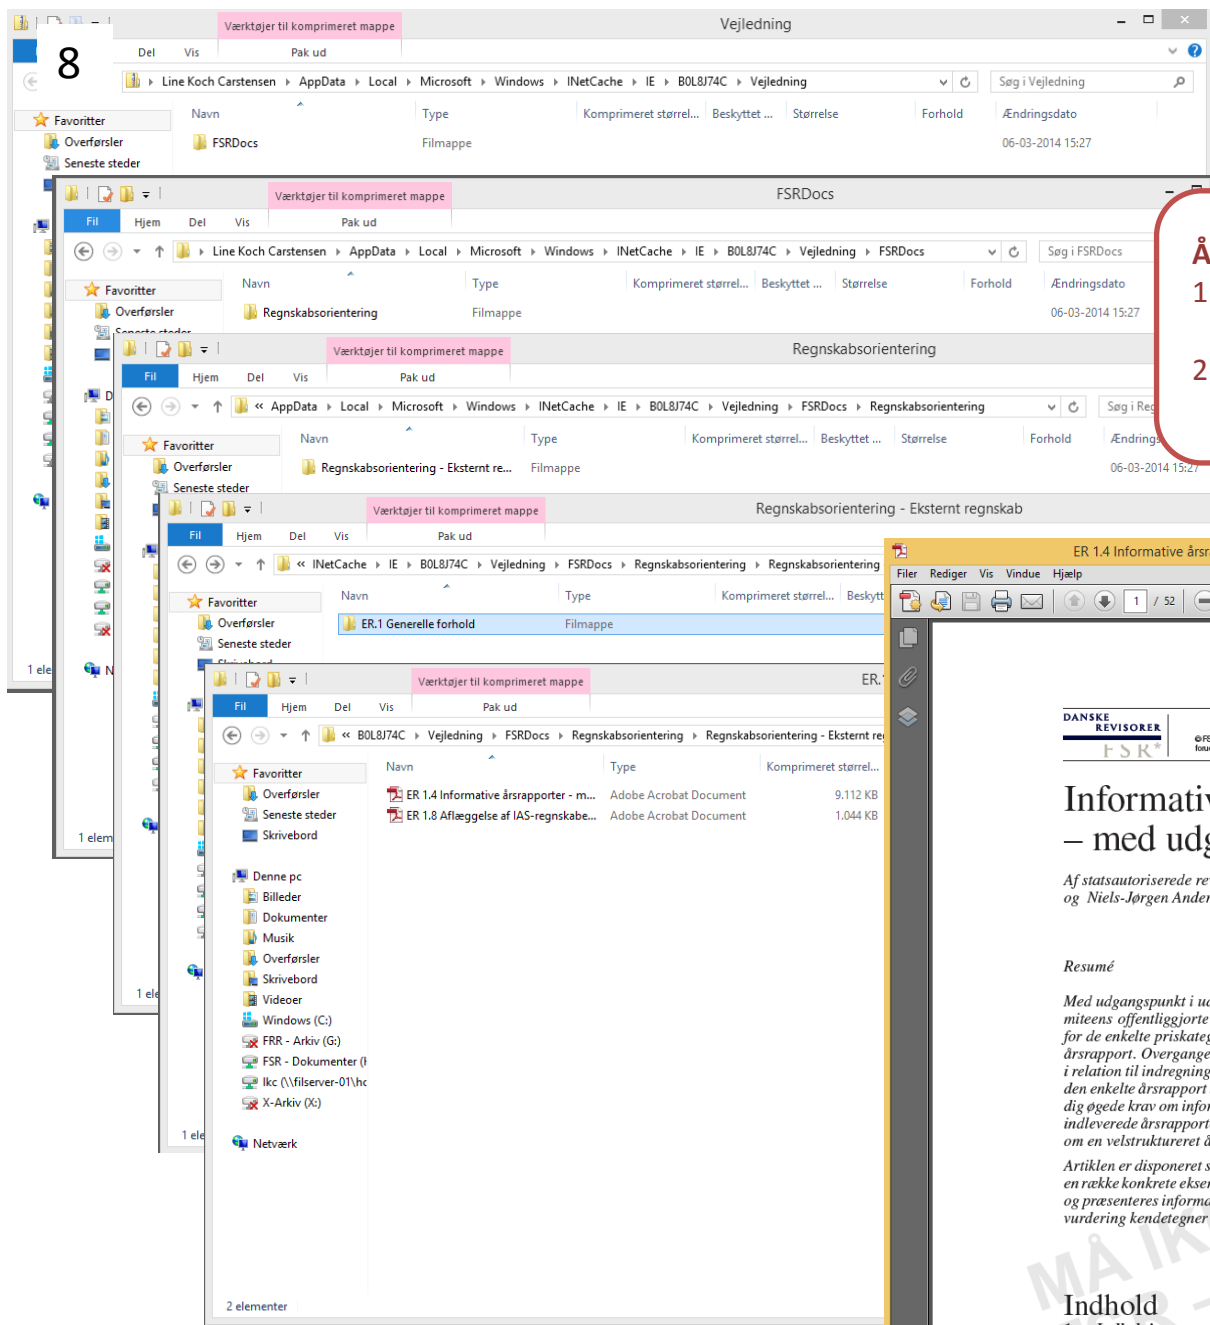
8

Værktøjer til komprimeret mappe
Vejledning
Del Vis Pak ud
Line Koch Carstensen › AppData › Local › Microsoft › Windows › INetCache › IE › B0L8J74C › Vejledning
Søg i Vejledning
Favoritter
Overførsler
Seneste steder
Navn Type Komprimeret størrel... Beskyttet ... Størrelse Forhold Ændringsdato
FSRDocs Filmappe 06-03-2014 15:27
1 ele

Værktøjer til komprimeret mappe
FSRDocs
Fil Hjem Del Vis Pak ud
Line Koch Carstensen › AppData › Local › Microsoft › Windows › INetCache › IE › B0L8J74C › Vejledning › FSRDocs
Søg i FSRDocs
Favoritter
Overførsler
Navn Type Komprimeret størrel... Beskyttet ... Størrelse Forhold Ændringsdato
Regnskabsorientering Filmappe 06-03-2014 15:27
1 elem

Å
1
2

Værktøjer til komprimeret mappe
Regnskabsorientering
Fil Hjem Del Vis Pak ud
« AppData › Local › Microsoft › Windows › INetCache › IE › B0L8J74C › Vejledning › FSRDocs › Regnskabsorientering
Søg i Reg
Favoritter
Overførsler
Seneste steder
Navn Type Komprimeret størrel... Beskyttet ... Størrelse Forhold Ændrings
Regnskabsorientering - Eksternt re... Filmappe 06-03-2014 15:27
1 ele

Værktøjer til komprimeret mappe
Regnskabsorientering - Eksternt regnskab
Fil Hjem Del Vis Pak ud
« INetCache › IE › B0L8J74C › Vejledning › FSRDocs › Regnskabsorientering › Regnskabsorientering
Favoritter
Overførsler
Seneste steder
Navn Type Komprimeret størrel... Beskytt
ER.1 Generelle forhold Filmappe
1 ele

Værktøjer til komprimeret mappe
ER.
Fil Hjem Del Vis Pak ud
« B0L8J74C › Vejledning › FSRDocs › Regnskabsorientering › Regnskabsorientering - Eksternt re
Favoritter
Overførsler
Seneste steder
Skrivebord
Denne pc
Billeder
Dokumenter
Musik
Overførsler
Skrivebord
Videoer
Windows (C:)
FRR - Arkiv (G:)
FSR - Dokumenter (I
lkc (\\filserver-01\hc
X-Arkiv (X:)
Netværk
Navn Type Komprimeret størrel...
ER 1.4 Informative årsrapporter - m... Adobe Acrobat Document 9.112 KB
ER 1.8 Aflæggelse af IAS-regnskabe... Adobe Acrobat Document 1.044 KB
2 elementer

ER 1.4 Informative årsr
Filer Rediger Vis Vindue Hjælp
1 / 52
DANSKE REVISORER
FSR
Informativ
– med udg
Af statsautoriserede re
og Niels-Jørgen Ander
Resumé
Med udgangspunkt i ud
miteens offentliggjorte
for de enkelte priskateg
årsrapport. Overgange
i relation til indregning
den enkelte årsrapport
dig øgede krav om infor
indleverede årsrapport
om en velstruktureret å
Artiklen er disponeret s
en række konkrete eksen
og præsenteres informa
vurdering kendetegner
MÅ IK
Indhold